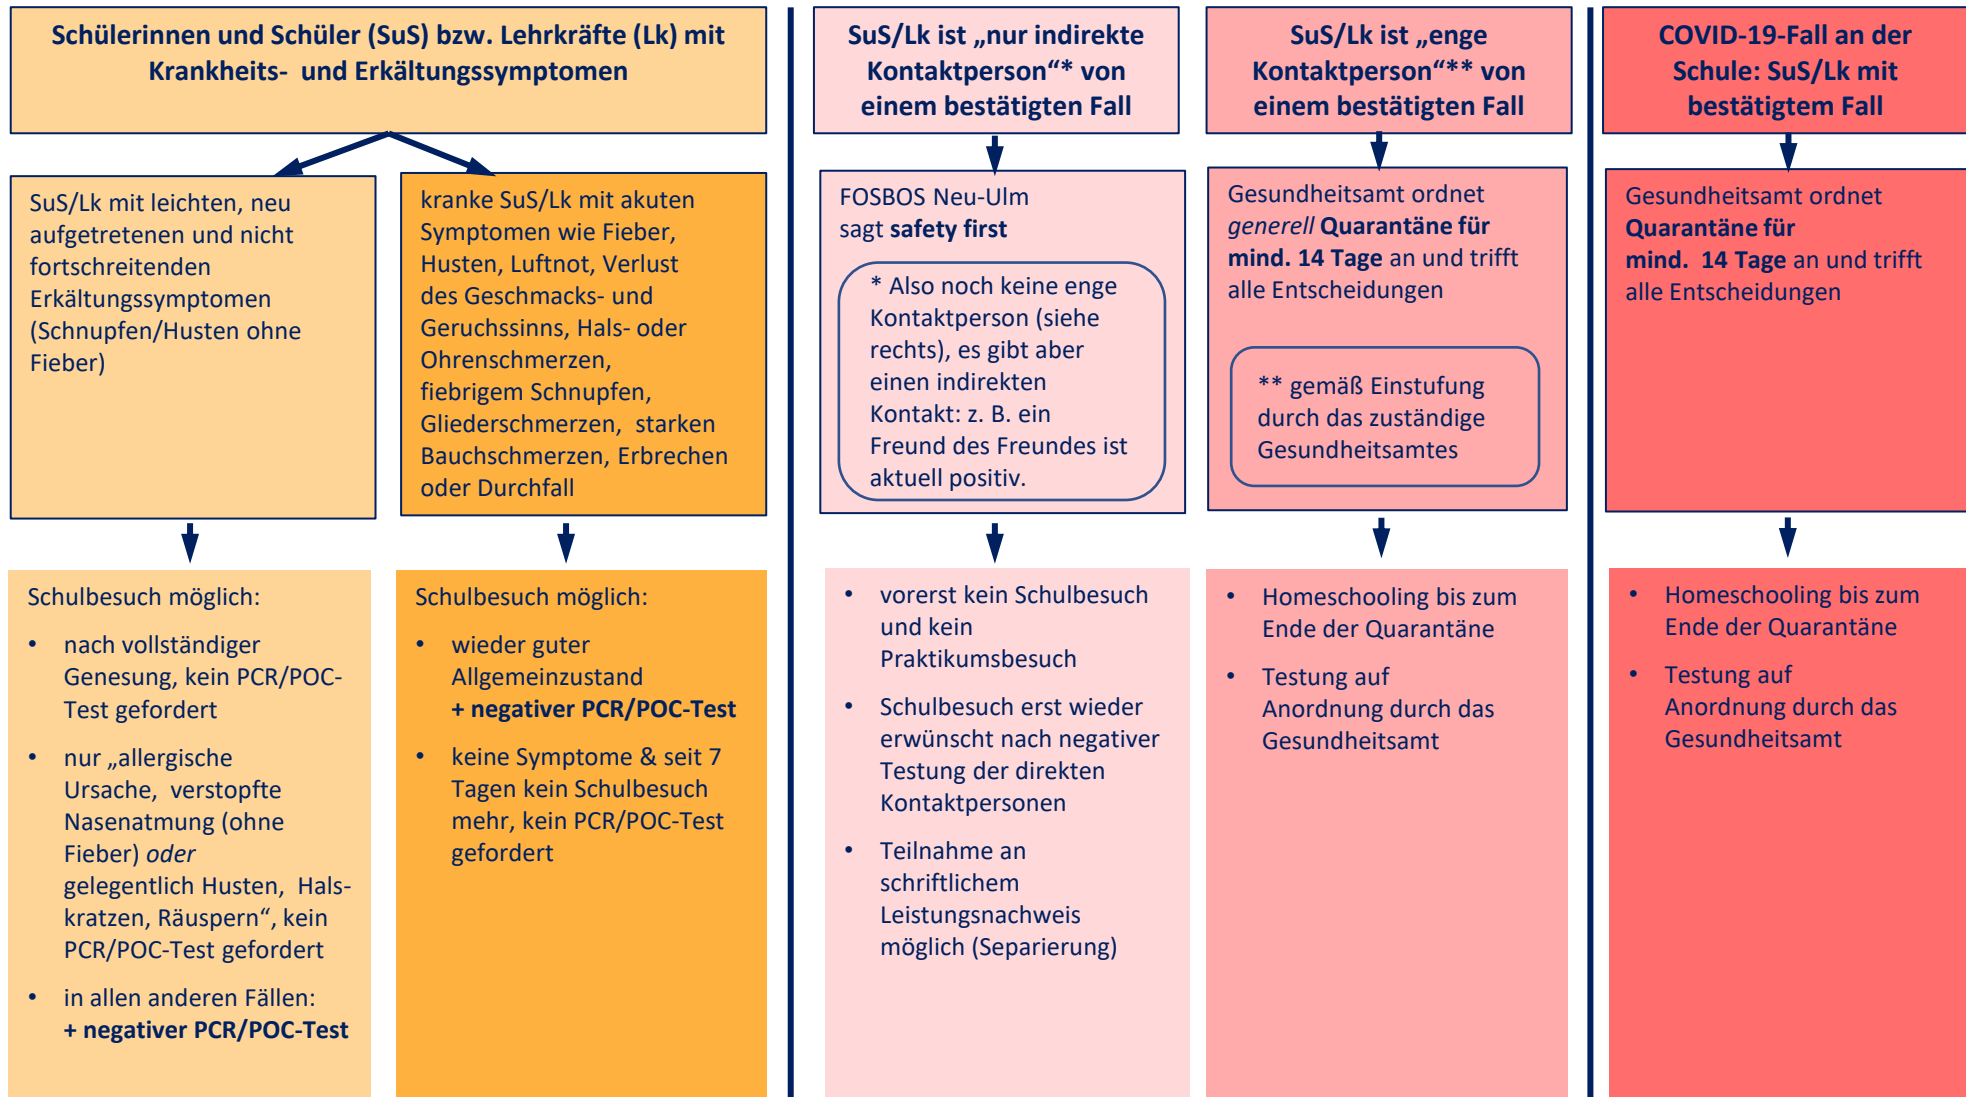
Schülerinnen und Schüler (SuS) bzw. Lehrkräfte (Lk) mit Krankheits- und Erkältungssymptomen

SuS/Lk mit leichten, neu aufgetretenen und nicht fortschreitenden Erkältungssymptomen (Schnupfen/Husten ohne Fieber)

Schulbesuch möglich:

- nach vollständiger Genesung, kein PCR/POC-Test gefordert
- nur „allergische Ursache, verstopfte Nasenatmung (ohne Fieber) oder gelegentlich Husten, Halskratzen, Räuspern“, kein PCR/POC-Test gefordert
- in allen anderen Fällen: + negativer PCR/POC-Test

kranke SuS/Lk mit akuten Symptomen wie Fieber, Husten, Luftnot, Verlust des Geschmacks- und Geruchssinns, Hals- oder Ohrenschmerzen, fiebrigem Schnupfen, Gliederschmerzen, starken Bauchschmerzen, Erbrechen oder Durchfall

Schulbesuch möglich:

- wieder guter Allgemeinzustand + negativer PCR/POC-Test
- keine Symptome & seit 7 Tagen kein Schulbesuch mehr, kein PCR/POC-Test gefordert

SuS/Lk ist „nur indirekte Kontaktperson“* von einem bestätigten Fall

FOSBOS Neu-Ulm sagt safety first

* Also noch keine enge Kontaktperson (siehe rechts), es gibt aber einen indirekten Kontakt: z. B. ein Freund des Freundes ist aktuell positiv.

- vorerst kein Schulbesuch und kein Praktikumsbesuch
- Schulbesuch erst wieder erwünscht nach negativer Testung der direkten Kontaktpersonen
- Teilnahme an schriftlichem Leistungsnachweis möglich (Separierung)

SuS/Lk ist „enge Kontaktperson“** von einem bestätigten Fall

Gesundheitsamt ordnet generell Quarantäne für mind. 14 Tage an und trifft alle Entscheidungen

** gemäß Einstufung durch das zuständige Gesundheitsamtes

- Homeschooling bis zum Ende der Quarantäne
- Testung auf Anordnung durch das Gesundheitsamt

COVID-19-Fall an der Schule: SuS/Lk mit bestätigtem Fall

Gesundheitsamt ordnet Quarantäne für mind. 14 Tage an und trifft alle Entscheidungen

- Homeschooling bis zum Ende der Quarantäne
- Testung auf Anordnung durch das Gesundheitsamt